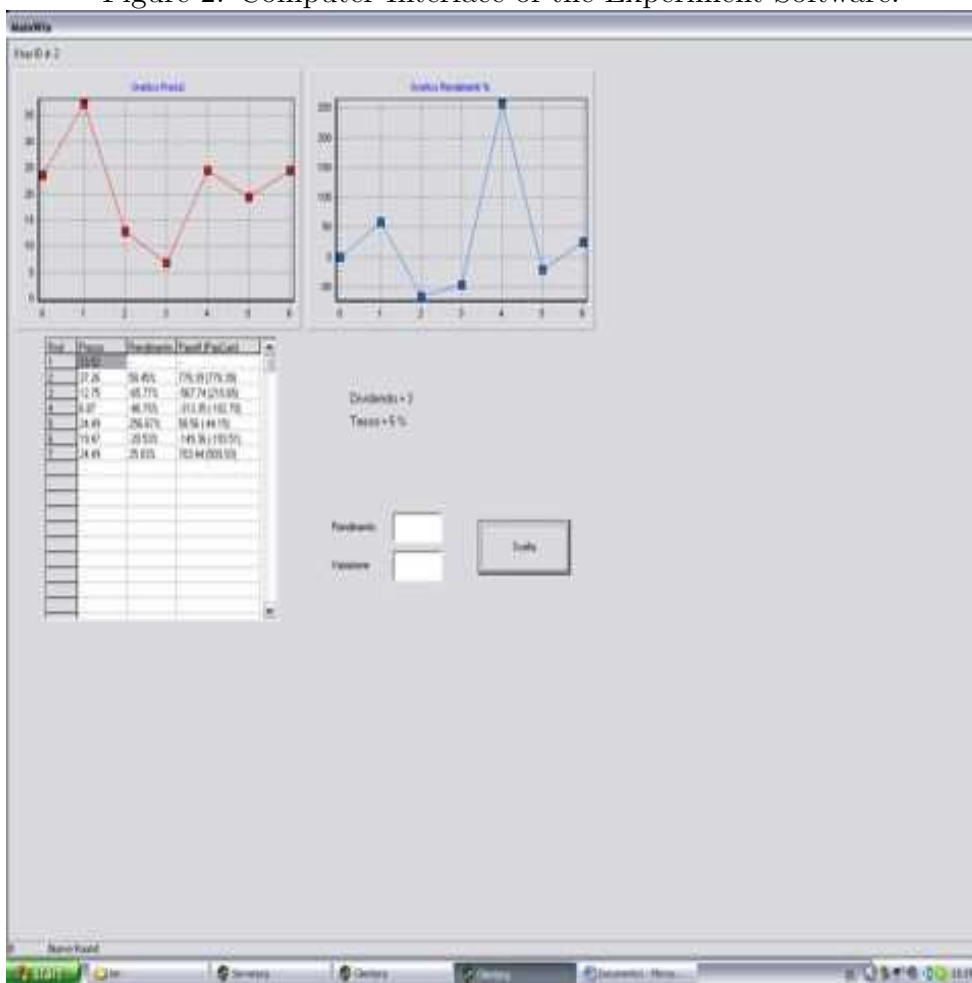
Figure 2: Computer Interface of the Experiment Software.

MainWin

UserID # 2

Grafico Prezzi

Grafico Rendimenti %

0 1 2 3 4 5 6

0 1 2 3 4 5 6

| Per. | Prezzo | Rendimento | Payoff (PayCum) |
|---|---|---|---|
| 1 | 23.52 | | |
| 2 | 37.26 | 58.45% | 776.05 (776.05) |
| 3 | 12.75 | -65.77% | -567.74 (210.65) |
| 4 | 6.87 | -46.70% | -313.35 (-102.70) |
| 5 | 24.49 | 256.67% | 56.56 (-44.15) |
| 6 | 19.47 | -20.50% | -149.36 (-193.51) |
| 7 | 24.49 | 25.83% | 703.44 (509.93) |

Dividendo = 2
Tasso = 5 %

Rendimento

Varianza

Scelta

Nuovo Round

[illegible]